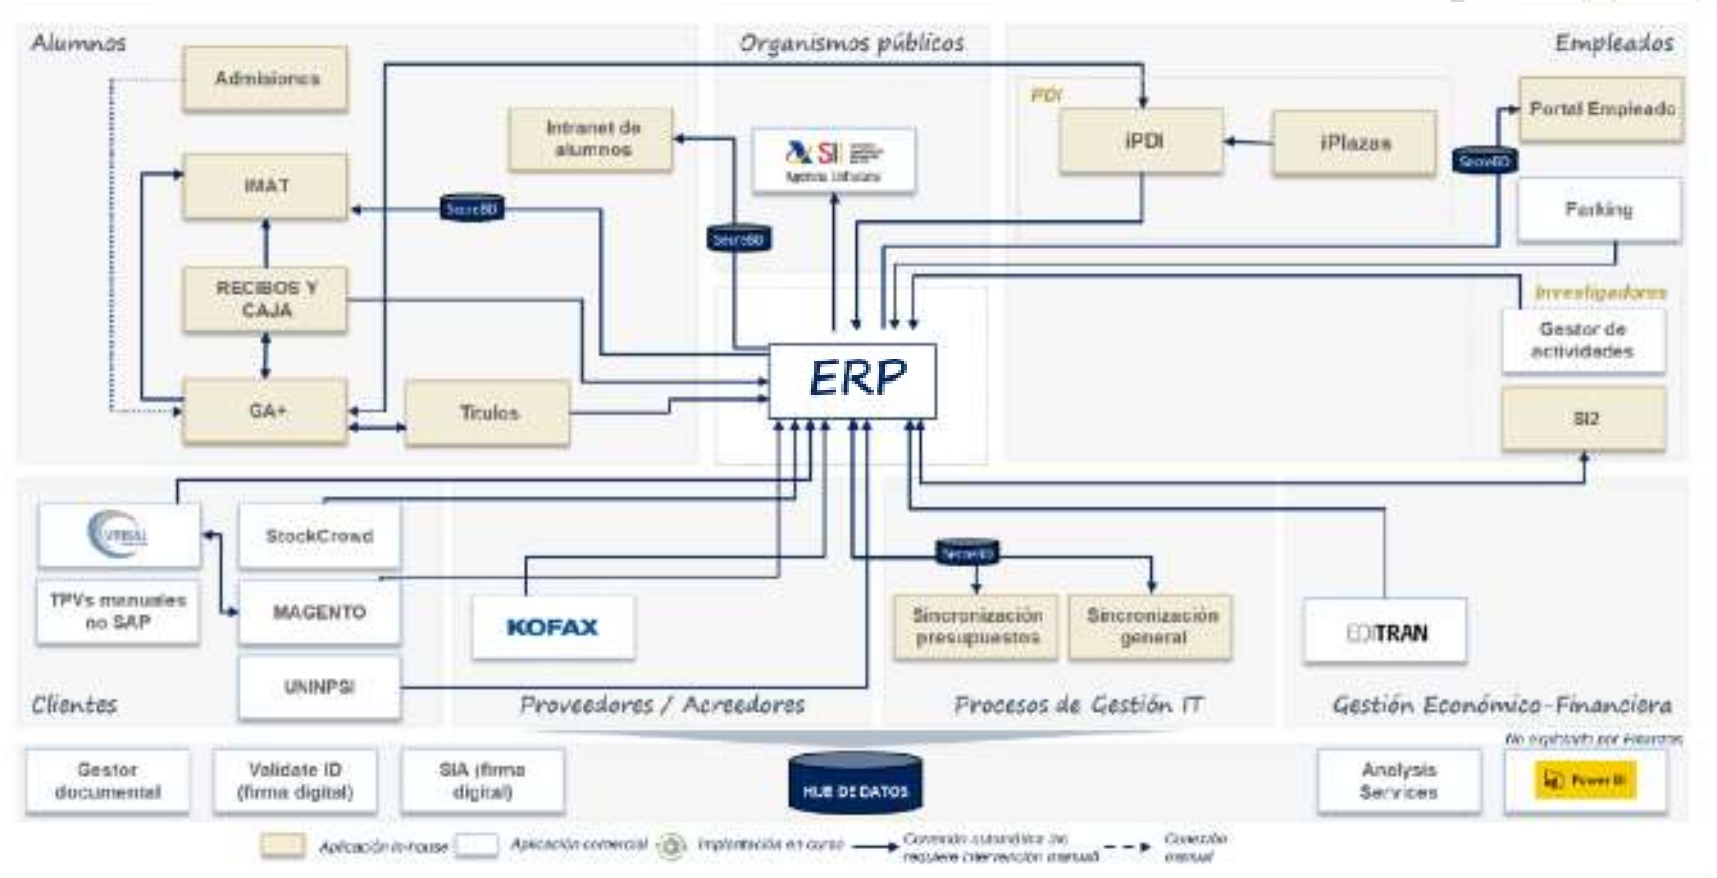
Alumnos

Admisiones

IMAT

RECIBOS Y CAJA

GA+

Títulos

Intranet de alumnos

SecureBD

Organismos públicos

SI Agencia Tributaria

SecureBD

ERP

Empleados

PDI

iPDI

iPlazas

SecureBD

Portal Empleado

Parking

Investigadores

Gestor de actividades

SI2

VTEAL

StockCrowd

TPVs manuales no SAP

MAGENTO

UNINPSI

Clientes

KOFAX

Proveedores / Acreedores

SecureBD

Sincronización presupuestos

Sincronización general

Procesos de Gestión IT

EDITRAN

Gestión Económico-Financiera

No explotado por usuarios

Gestor documental

Validate ID (firma digital)

SIA (firma digital)

HUB DE DATOS

Analysis Services

Power BI

Aplicación in-house

Aplicación comercial

Implantación en curso

Conexión automática (no requiere intervención manual)

Conexión manual